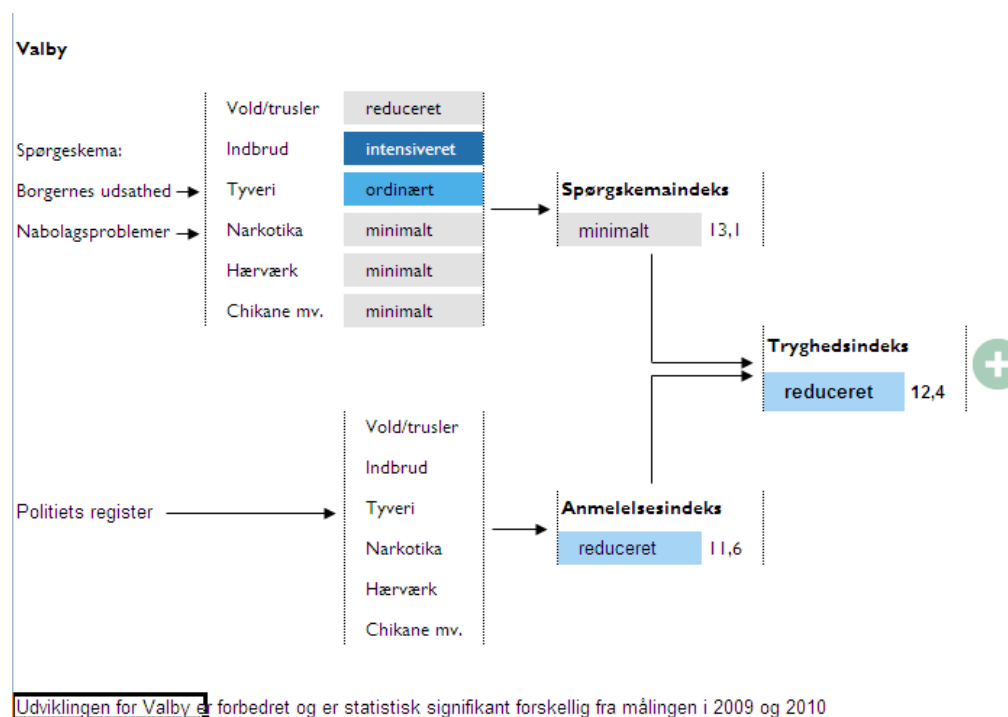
Valby

Spørgeskema:
Borgernes udsathed
Nabolagsproblemer

| Vold/trusler | reduceret |
|---|---|
| Indbrud | intensiveret |
| Tyveri | ordinært |
| Narkotika | minimalt |
| Hærværk | minimalt |
| Chikane mv. | minimalt |

Spørgskemaindeks
minimalt 13,1

Tryghedsindeks
reduceret 12,4

Politiets register

Vold/trusler
Indbrud
Tyveri
Narkotika
Hærværk
Chikane mv.

Anmelelsesindeks
reduceret 11,6

Udviklingen for Valby er forbedret og er statistisk signifikant forskellig fra målingen i 2009 og 2010